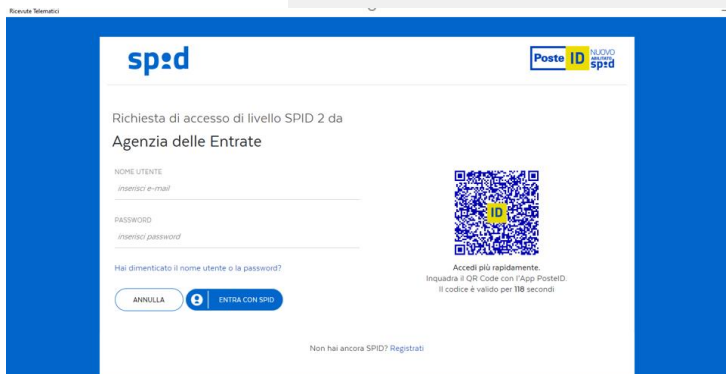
Ricevute Telematici

spid

Poste ID NUOVO ABILITATO spid

Richiesta di accesso di livello SPID 2 da

Agenzia delle Entrate

NOME UTENTE

inserisci e-mail

PASSWORD

inserisci password

Hai dimenticato il nome utente o la password?

ANNULLA

ENTRA CON SPID

ID

Accedi più rapidamente.
Inquadra il QR Code con l'App PosteID.
Il codice è valido per 118 secondi

Non hai ancora SPID? Registrati